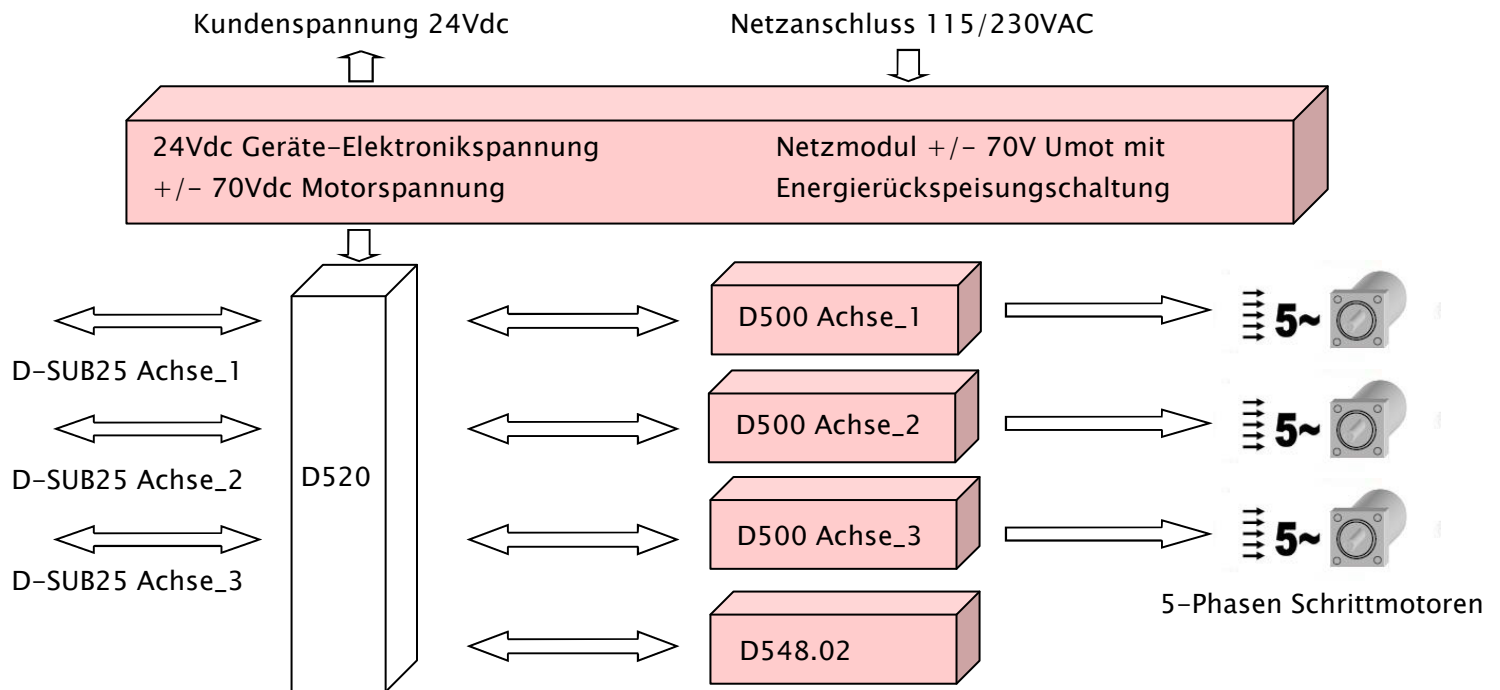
Kundenspannung 24Vdc

Netzanschluss 115/230VAC

24Vdc Geräte-Elektronikspannung
+/- 70Vdc Motorspannung

Netzmodul +/- 70V Umot mit
Energierückspeisungschaltung

D-SUB25 Achse_1

D-SUB25 Achse_2

D-SUB25 Achse_3

D520

D500 Achse_1

D500 Achse_2

D500 Achse_3

D548.02

5~

5~

5~

5-Phasen Schrittmotoren